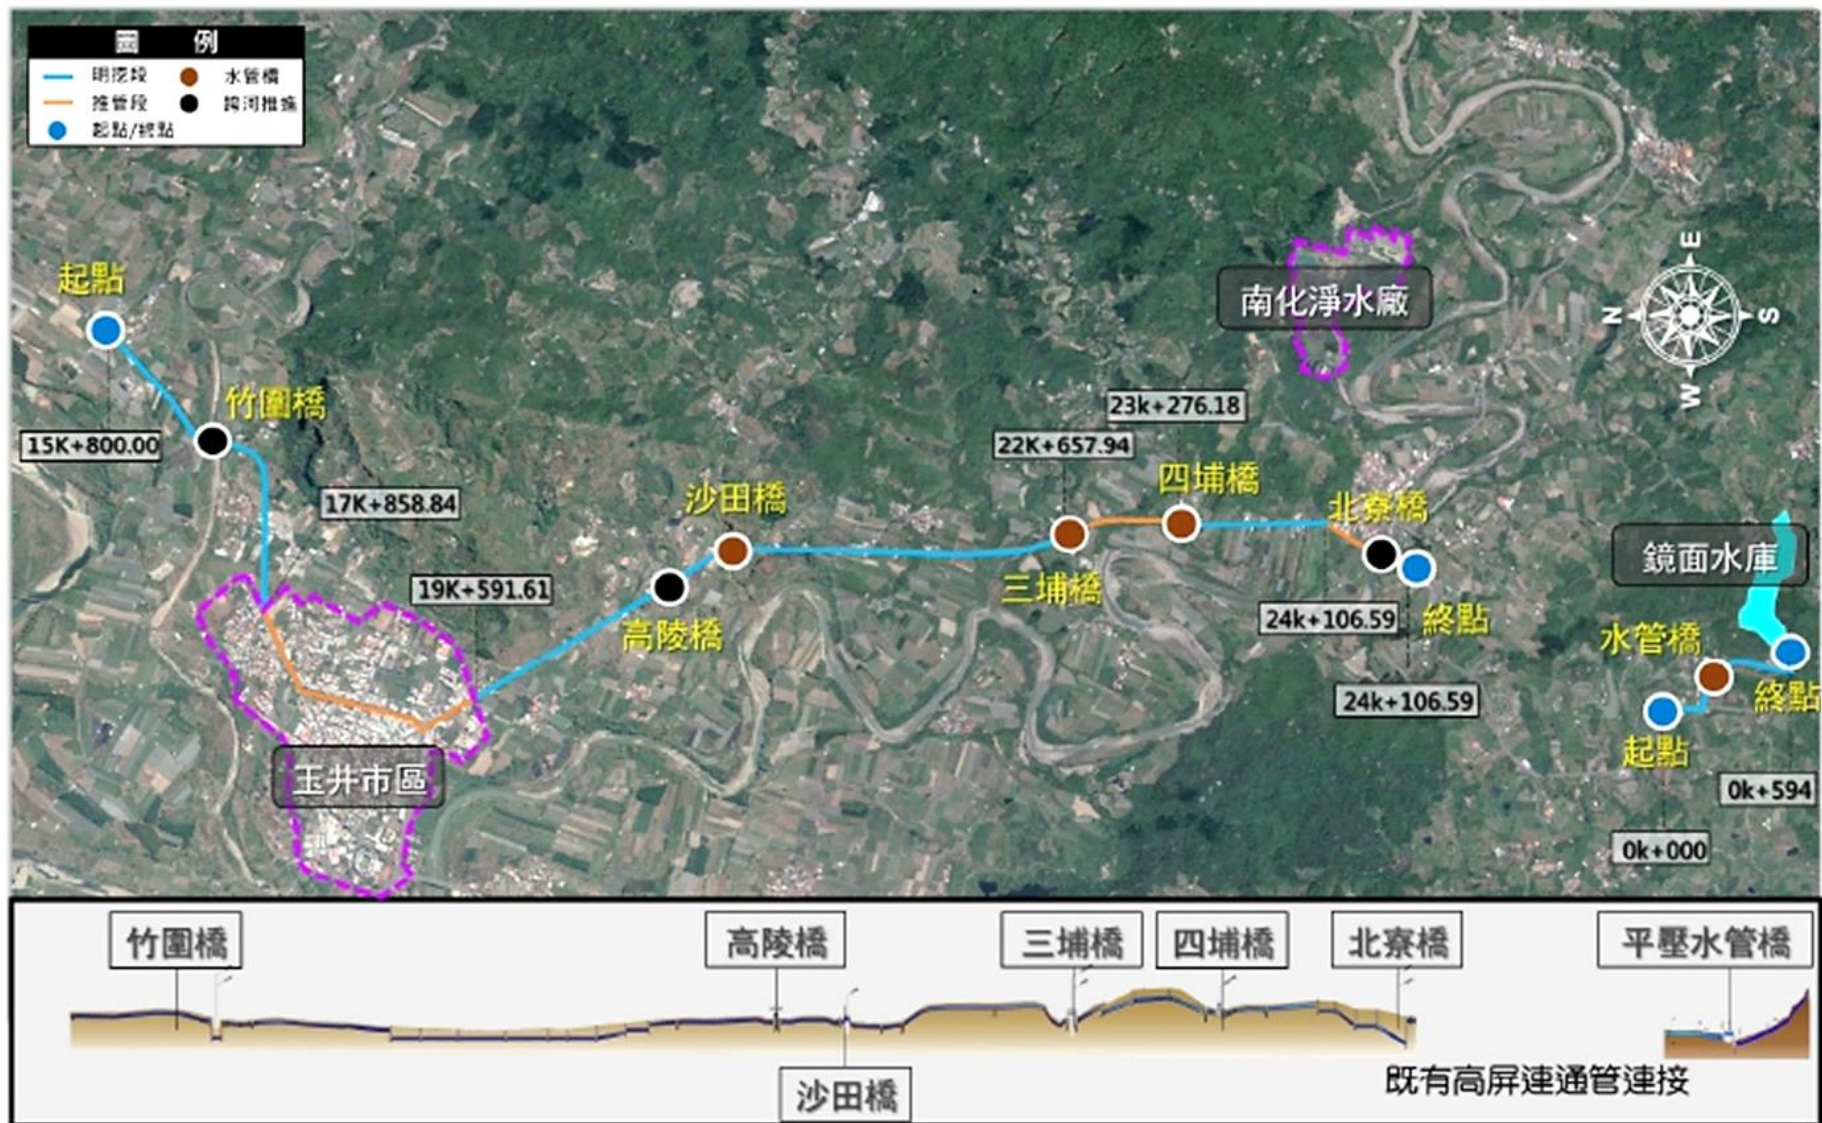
圖例
明挖段
推管段
起點/終點
水管橋
跨河推進

起點
竹圍橋
15K+800.00
17K+858.84
19K+591.61
沙田橋
高陵橋
玉井市區
22K+657.94
23k+276.18
四埔橋
三埔橋
北寮橋
24k+106.59
終點
24k+106.59
南化淨水廠
E
N
S
W
鏡面水庫
水管橋
終點
起點
0k+594
0k+000

竹圍橋
高陵橋
三埔橋
四埔橋
北寮橋
平壓水管橋
沙田橋
既有高屏連通管連接